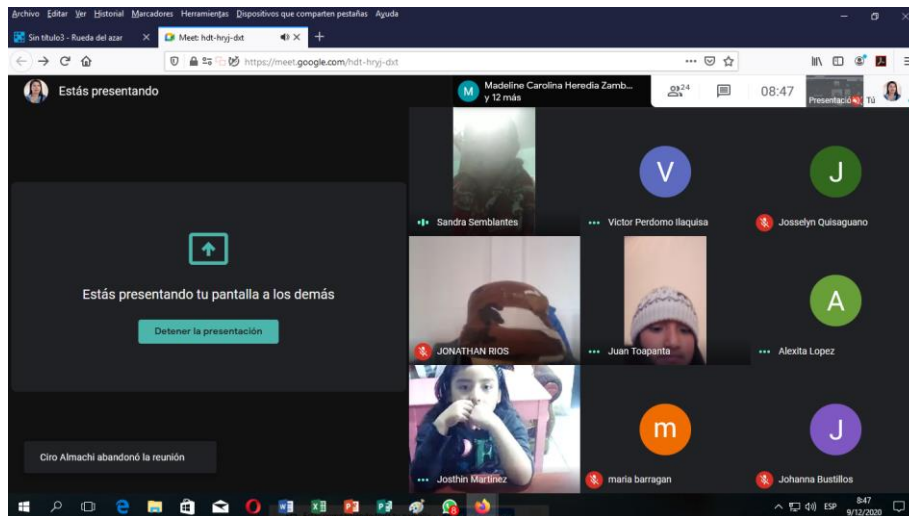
Archivo Editar Ver Historial Marcadores Herramientas Dispositivos que comparten pestañas Ayuda

Sin título3 - Rueda del azar ×
Meet: hdt-hryj-dxt ×
+

https://meet.google.com/hdt-hryj-dxt

Estás presentando

Madeline Carolina Heredia Zamb... y 12 más

24

08:47

Presentació Tú

Sandra Semblantes

V
Victor Perdomo Ilaquisa

J
Josselyn Quisaguano

Estás presentando tu pantalla a los demás

Detener la presentación

JONATHAN RIOS

Juan Toapanta

A
Alexita Lopez

Ciro Almachi abandonó la reunión

Josthin Martinez

m
maria barragan

J
Johanna Bustillos

ESP 8:47 9/12/2020